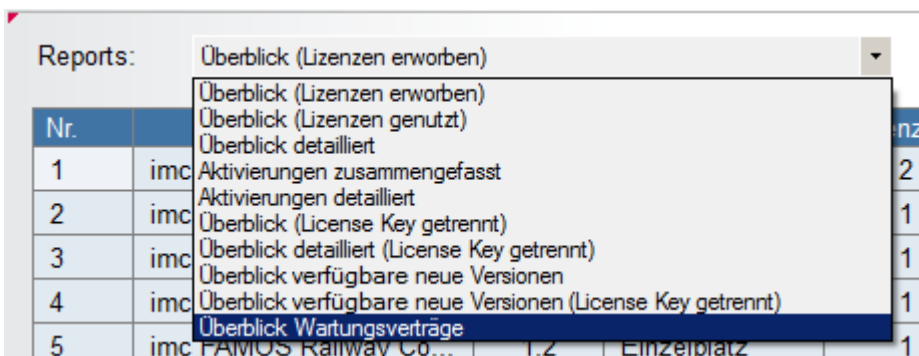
Reports: Überblick (Lizenzen erworben)

Überblick (Lizenzen erworben)
Überblick (Lizenzen genutzt)
Überblick detailliert
Aktivierungen zusammengefasst
Aktivierungen detailliert
Überblick (License Key getrennt)
Überblick detailliert (License Key getrennt)
Überblick verfügbare neue Versionen
Überblick verfügbare neue Versionen (License Key getrennt)
Überblick Wartungsverträge

| Nr. | | | | nz |
|---|---|---|---|---|
| 1 | imc | | | 2 |
| 2 | imc | | | 1 |
| 3 | imc | | | 1 |
| 4 | imc | | | 1 |
| 5 | imc FAMOS Railway Co... | 1.2 | Einzelplatz | 1 |